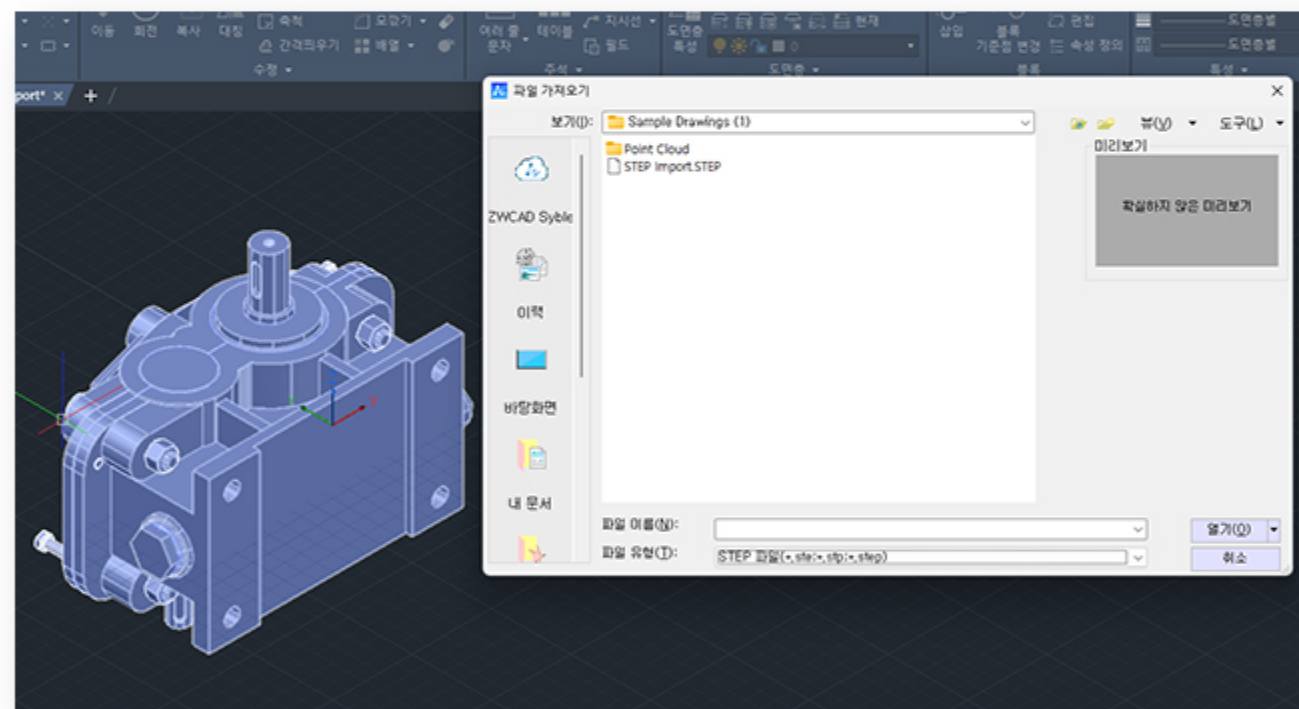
이동 회전 복사 대칭 축척 모깎기 간격띄우기 배열 수정 여러 줄 문자 테이블 지시선 필드 주석 도면층 특성 현재 0 도면층 삽입 블록 기준점 변경 편집 속성 정의 블록 도면층별 도면층별 특성

port* × +

파일 가져오기

보기(I): Sample Drawings (1)

뷰(V) 도구(L)

ZWCAD Syble
이력
바탕화면
내 문서

Point Cloud
STEP Import.STEP

미리보기
확실하지 않은 미리보기

파일 이름(N):
파일 유형(T): STEP 파일(*.ste;*.stp;*.step)

열기(O)
취소